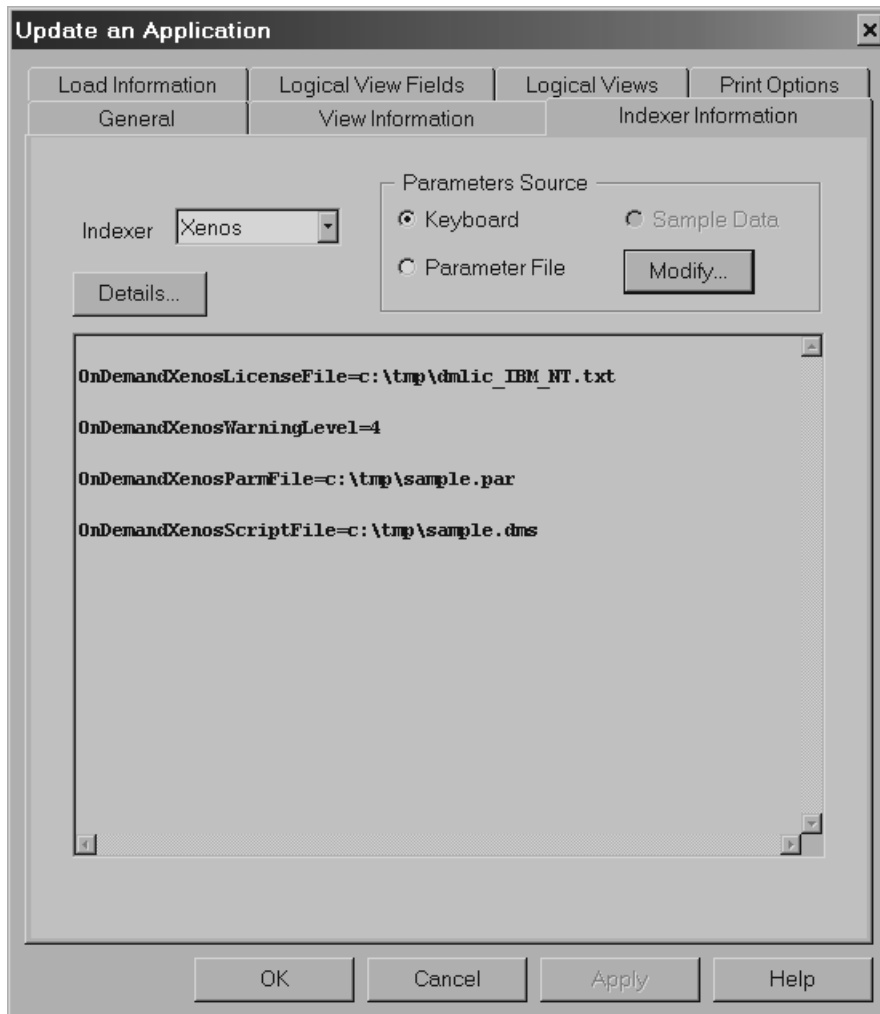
Update an Application

Load Information | Logical View Fields | Logical Views | Print Options
General | View Information | Indexer Information

Indexer Xenos

Details...

Parameters Source
Keyboard
Sample Data
Parameter File
Modify...

OnDemandXenosLicenseFile=c:\tmp\dmlic_IBM_NT.txt

OnDemandXenosWarningLevel=4

OnDemandXenosParmFile=c:\tmp\sample.par

OnDemandXenosScriptFile=c:\tmp\sample.dms

OK Cancel Apply Help